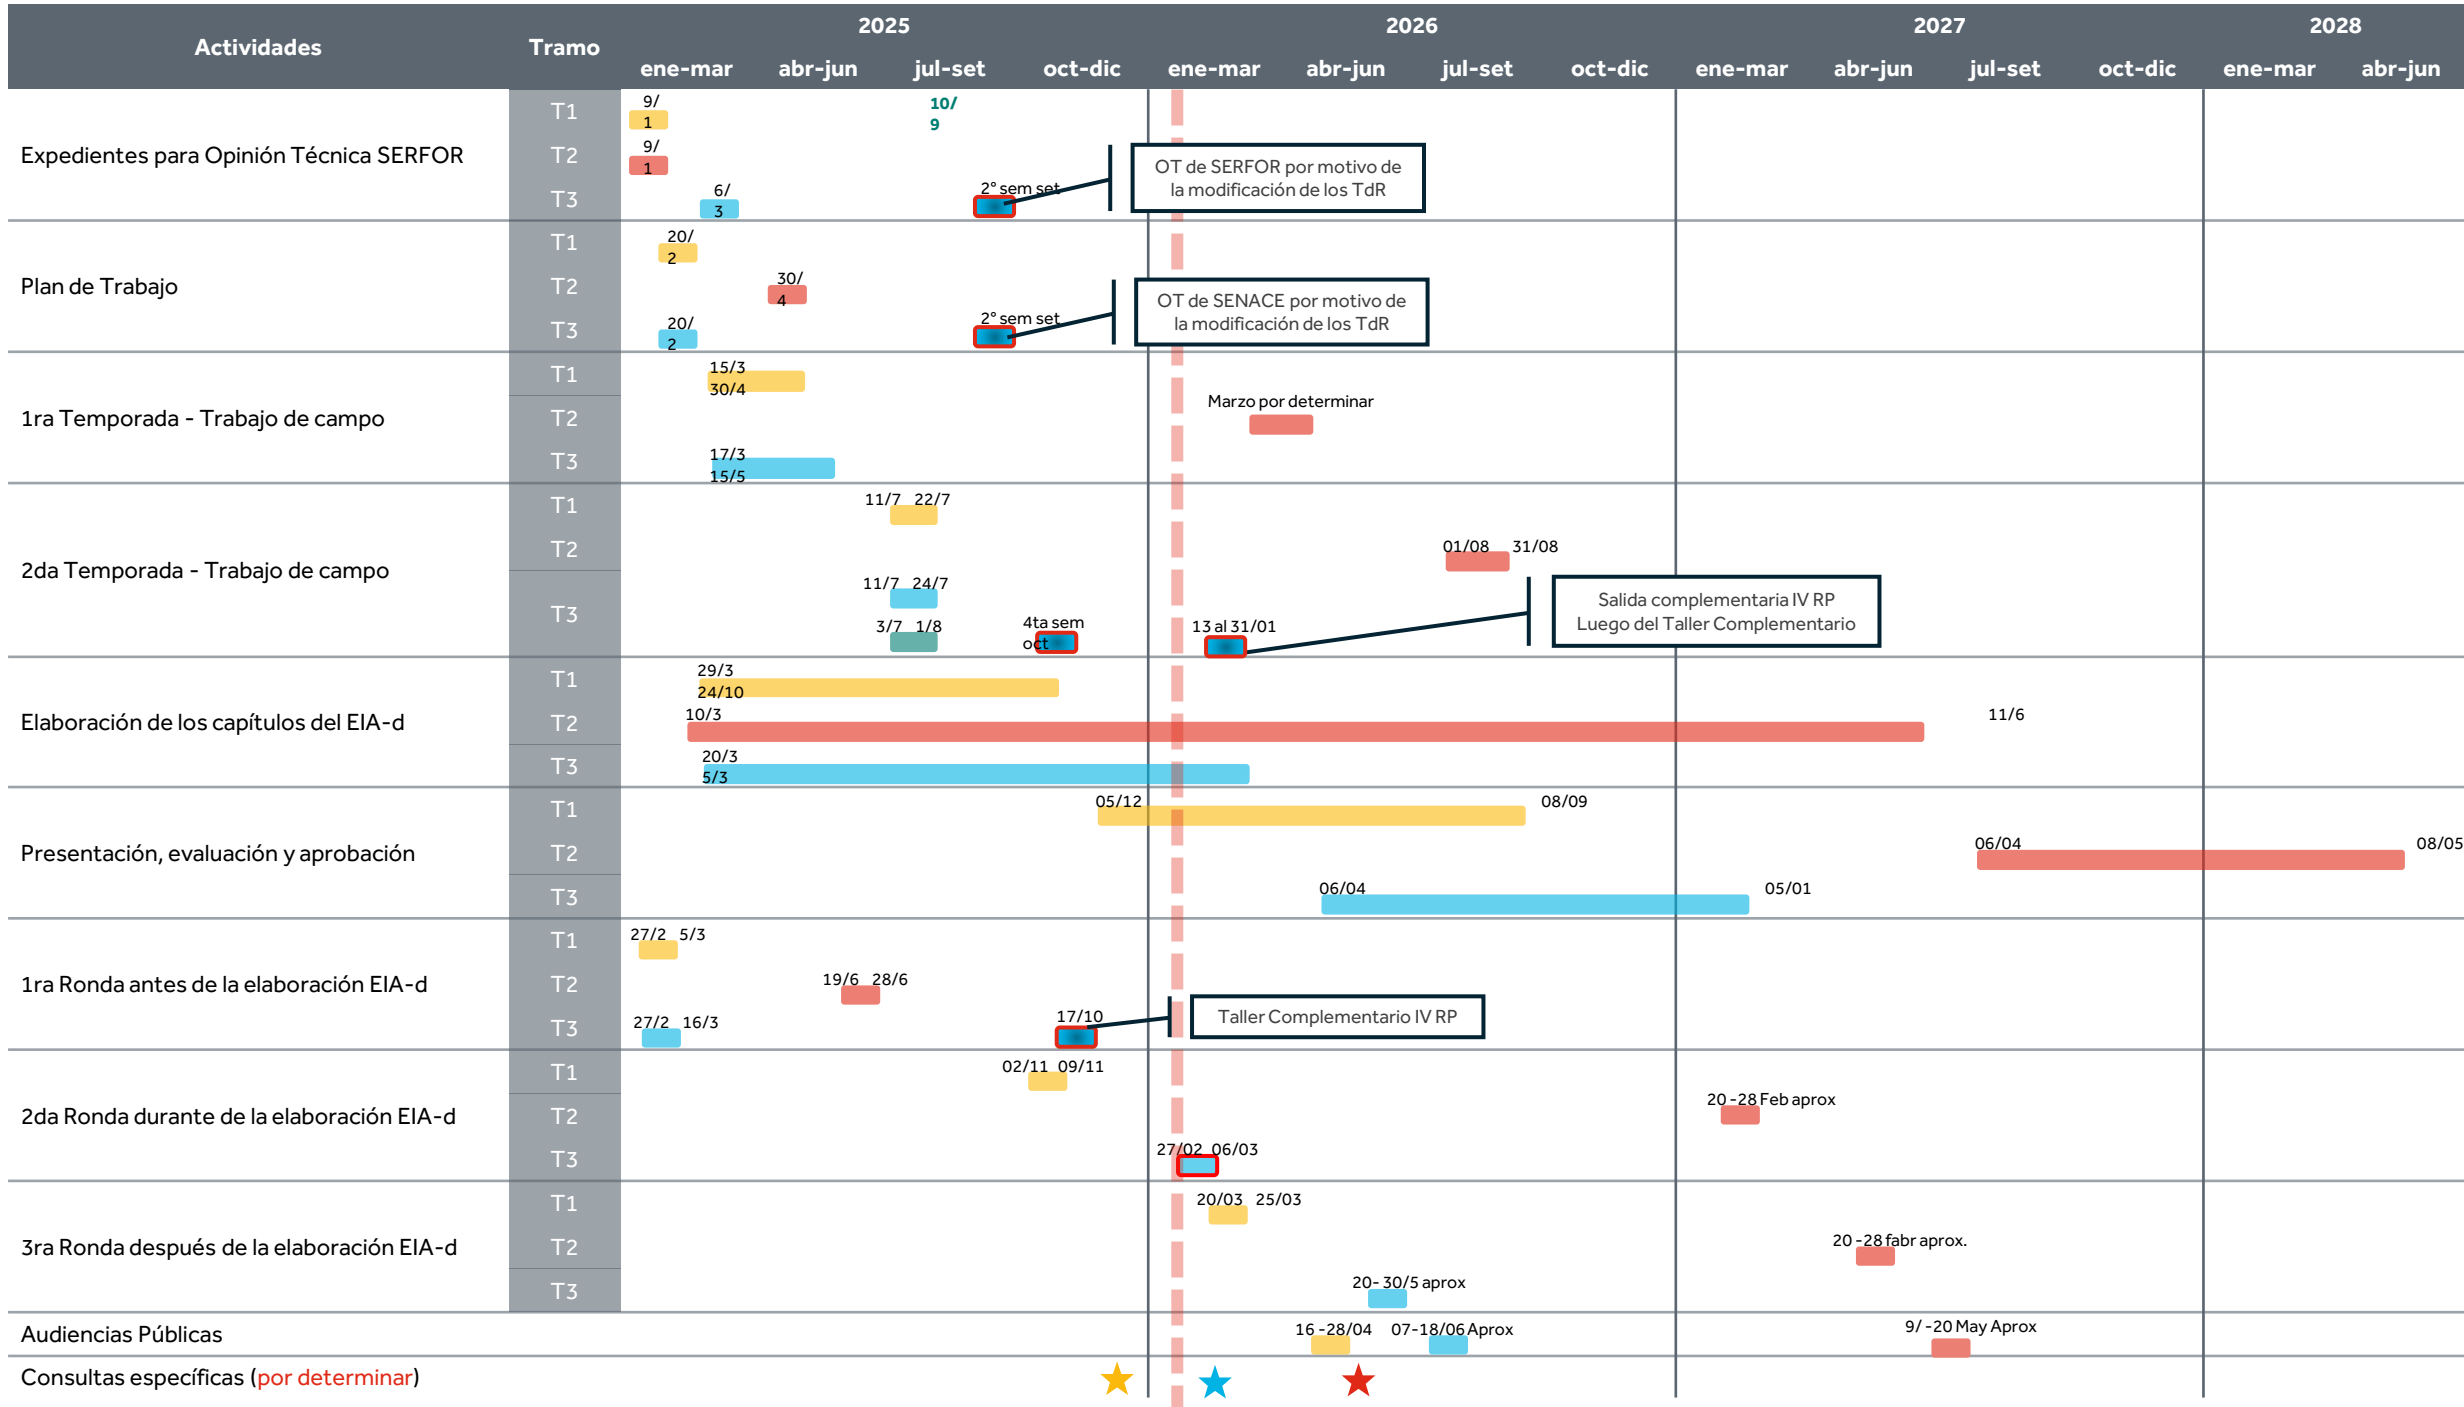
| Actividades | Tramo | 2025 ene-mar | abr-jun | jul-set | oct-dic | 2026 ene-mar | abr-jun | jul-set | oct-dic | 2027 ene-mar | abr-jun | jul-set | oct-dic | 2028 ene-mar | abr-jun |
|---|---|---|---|---|---|---|---|---|---|---|---|---|---|---|---|
| Expedientes para Opinión Técnica SERFOR | T1 | 9/1 | | 10/9 | | | | | | | | | | | |
| | T2 | 9/1 | | | | | | | | | | | | | |
| | T3 | 6/3 | | | 2° sem set | | | | | | | | | | |
| Plan de Trabajo | T1 | 20/2 | | | | | | | | | | | | | |
| | T2 | | 30/4 | | | | | | | | | | | | |
| | T3 | 20/2 | | | 2° sem set | | | | | | | | | | |
| 1ra Temporada - Trabajo de campo | T1 | 15/3 30/4 | | | | | | | | | | | | | |
| | T2 | | | | | Marzo por determinar | | | | | | | | | |
| | T3 | 17/3 15/5 | | | | | | | | | | | | | |
| 2da Temporada - Trabajo de campo | T1 | | | 11/7 22/7 | | | | | | | | | | | |
| | T2 | | | | | | | 01/08 31/08 | | | | | | | |
| | T3 | | | 11/7 24/7 3/7 1/8 | 4ta sem oct | 13 al 31/01 | | | | | | | | | |
| Elaboración de los capítulos del EIA-d | T1 | 29/3 24/10 | | | | | | | | | | | | | |
| | T2 | 10/3 | | | | | | | | | 11/6 | | | | |
| | T3 | 20/3 5/3 | | | | | | | | | | | | | |
| Presentación, evaluación y aprobación | T1 | | | | 05/12 | | | 08/09 | | | | | | | |
| | T2 | | | | | | | | | | | 06/04 | | | 08/05 |
| | T3 | | | | | 06/04 | | | 05/01 | | | | | | |
| 1ra Ronda antes de la elaboración EIA-d | T1 | 27/2 5/3 | | | | | | | | | | | | | |
| | T2 | | 19/6 28/6 | | | | | | | | | | | | |
| | T3 | 27/2 16/3 | | | 17/10 | | | | | | | | | | |
| 2da Ronda durante de la elaboración EIA-d | T1 | | | | 02/11 09/11 | | | | | | | | | | |
| | T2 | | | | | | | | | 20 -28 Feb aprox | | | | | |
| | T3 | | | | | 27/02 06/03 | | | | | | | | | |
| 3ra Ronda después de la elaboración EIA-d | T1 | | | | | 20/03 25/03 | | | | | | | | | |
| | T2 | | | | | | | | | | 20 -28 fabr aprox. | | | | |
| | T3 | | | | | | 20- 30/5 aprox | | | | | | | | |
| Audiencias Públicas | | | | | | | 16 -28/04 07-18/06 Aprox | | | | 9/ -20 May Aprox | | | | |
| Consultas específicas (por determinar) | | | | | | | | | | | | | | | |

OT de SERFOR por motivo de la modificación de los TdR

OT de SENACE por motivo de la modificación de los TdR

Salida complementaria IV RP Luego del Taller Complementario

Taller Complementario IV RP